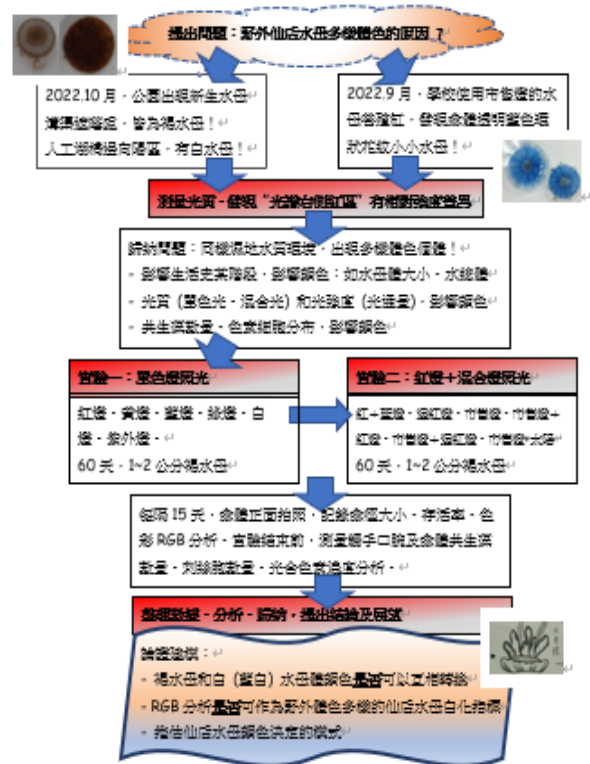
提出問題：野外仙后水母多樣體色的原因？

2022.10 月，公園出現新生水母，擴展遮陽區，皆為褐水母！人工湖橋邊向陽區，有白水母！

2022.9 月，學校使用市售燈的水母培養缸，發現傘體透明藍色褐狀花紋小小水母！

測量光質，發現"光譜的組成區"有相對強度差異

歸納問題：同樣棲地水母環境，出現多樣體色個體！
- 影響生活史某階段，影響顏色：如水母體大小、水蛭體
- 光質（單色光、混合光）和光強度（光通量），影響顏色
- 共生藻數量，色素細胞分布，影響顏色

實驗一：單色燈照光

紅燈、黃燈、藍燈、綠燈、白燈、紫外燈，
60 天，1~2 公分褐水母

實驗二：紅燈+混合燈照光

紅+藍燈、綠紅燈、市售燈、市售燈+紅燈、市售燈+綠紅燈、市售燈+太陽
60 天，1~2 公分褐水母

每隔 15 天，傘體正面拍照，記錄傘徑大小、存活率、色彩 RGB 分析，實驗結束前，測量觸手口腕及傘體共生藻數量，刺絲胞數量，光合色素濃度分析。

整理數據、分析、歸納，提出結論及展望

論證建模：
- 褐水母和白（藍白）水母體顏色是否可以互相轉換
- RGB 分析是否可作為野外體色多樣的仙后水母白化指標
- 推估仙后水母顏色決定的模式